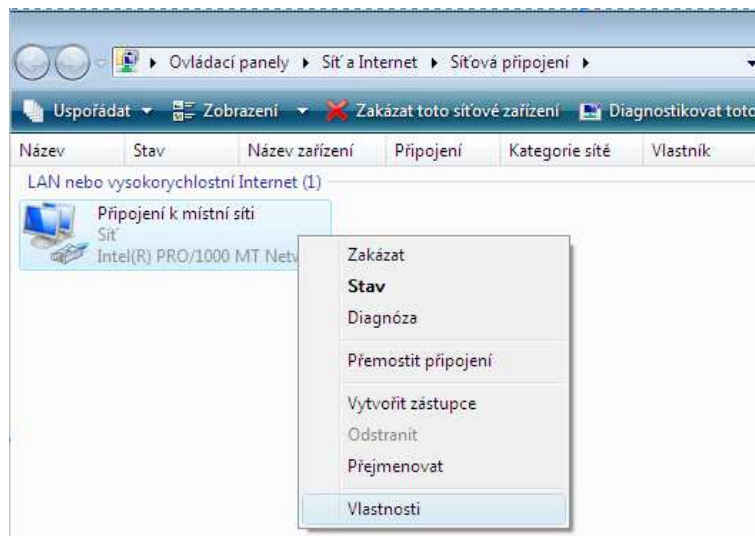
Ovládací panely ▸ Síť a Internet ▸ Síťová připojení ▸

Uspořádat ▾ Zobrazení ▾ Zakázat toto síťové zařízení Diagnostikovat toto

| Název | Stav | Název zařízení | Připojení | Kategorie sítě | Vlastník |
|---|---|---|---|---|---|

LAN nebo vysokorychlostní Internet (1)

Připojení k místní síti
Síť
Intel(R) PRO/1000 MT Netw

Zakázat
Stav
Diagnóza
Přemostit připojení
Vytvořit zástupce
Odstranit
Přejmenovat
Vlastnosti